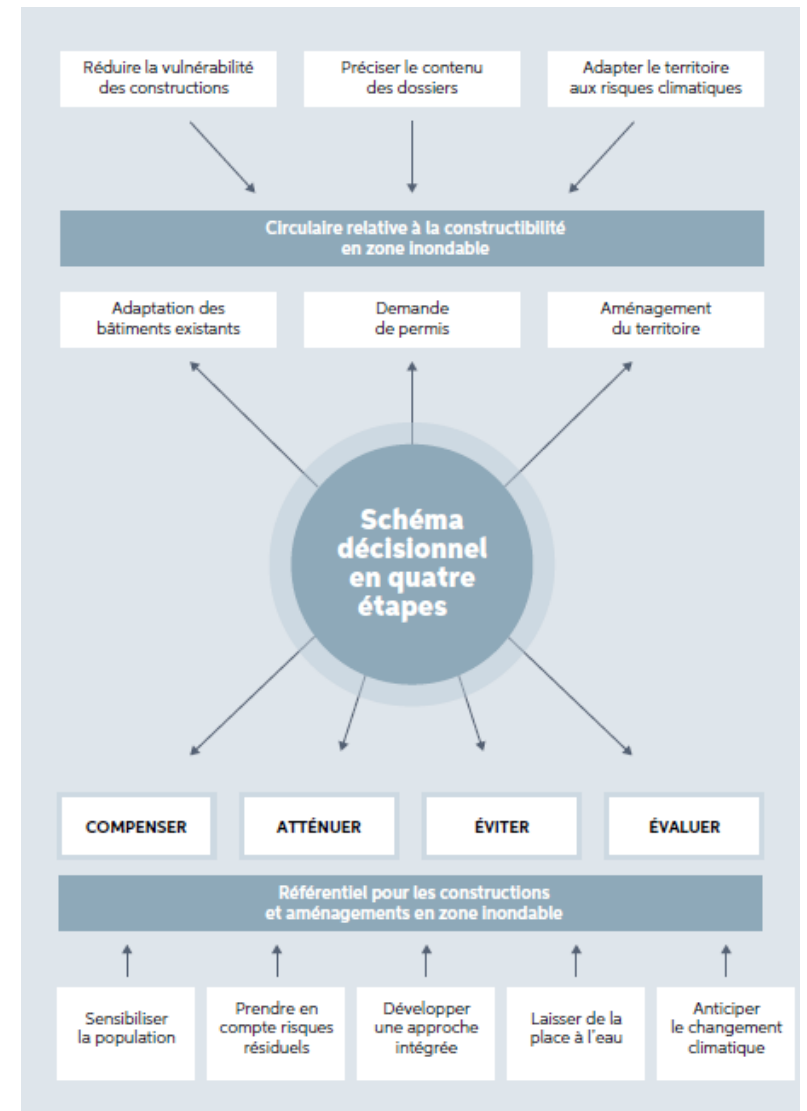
Réduire la vulnérabilité des constructions

Préciser le contenu des dossiers

Adapter le territoire aux risques climatiques

Circulaire relative à la constructibilité en zone inondable

Adaptation des bâtiments existants

Demande de permis

Aménagement du territoire

Schéma décisionnel en quatre étapes

COMPENSER

ATTÉNUER

ÉVITER

ÉVALUER

Référentiel pour les constructions et aménagements en zone inondable

Sensibiliser la population

Prendre en compte risques résiduels

Développer une approche intégrée

Laisser de la place à l'eau

Anticiper le changement climatique